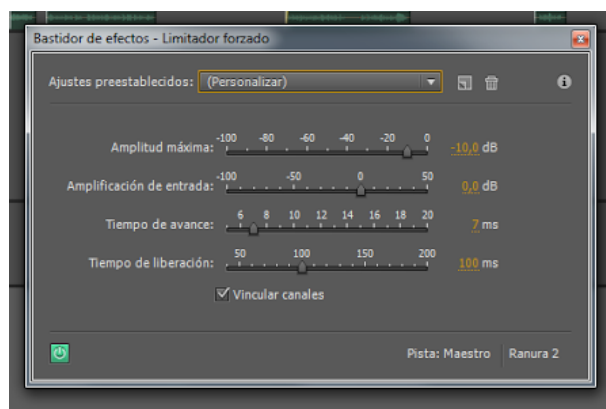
Bastidor de efectos - Limitador forzado

Ajustes preestablecidos: (Personalizar)

Amplitud máxima: -100 -80 -60 -40 -20 0 -10,0 dB

Amplificación de entrada: -100 -50 0 50 0,0 dB

Tiempo de avance: 6 8 10 12 14 16 18 20 7 ms

Tiempo de liberación: 50 100 150 200 100 ms

Vincular canales

Pista: Maestro Ranura 2